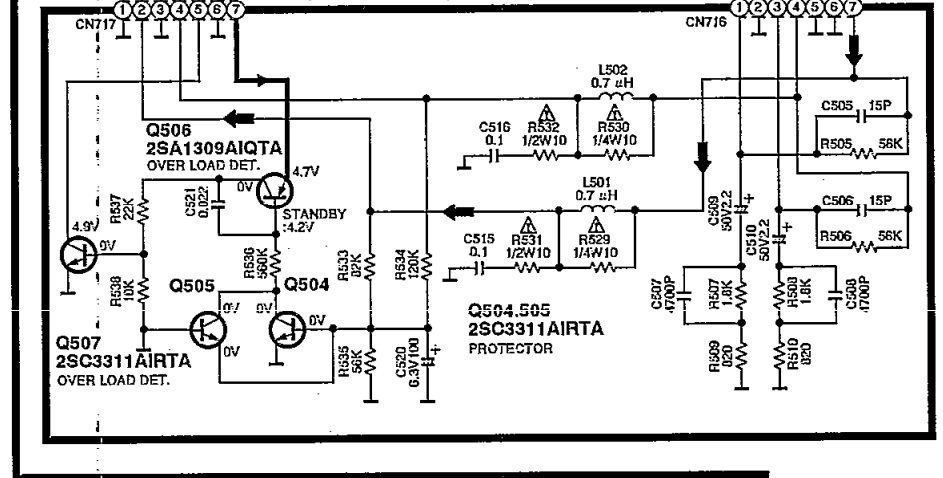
CN717 1 2 3 4 5 6 7

CN716 1 2 3 4 5 6 7

Q506
2SA1309AIQTA
OVER LOAD DET.

4.7V
0V
C521 0.022
STANDBY :4.2V

4.9V
0V
R537 22K
R538 10K

Q507
2SC3311AIRTA
OVER LOAD DET.

R536 560K
Q505
Q504
0V
0V
0V
0V

R533 82K
R535 56K
R534 120K
C520 6.3V100

C516 0.1
R532 1/2W10
R530 1/4W10
L502 0.7 $\mu$H

C515 0.1
R531 1/2W10
R529 1/4W10
L501 0.7 $\mu$H

Q504.505
2SC3311AIRTA
PROTECTOR

C505 15P
R505 56K
C506 15P
R506 56K
C509 50V2.2
C510 50V2.2
C507 4700P
R507 1.8K
R509 820
R508 1.8K
C508 4700P
R510 820